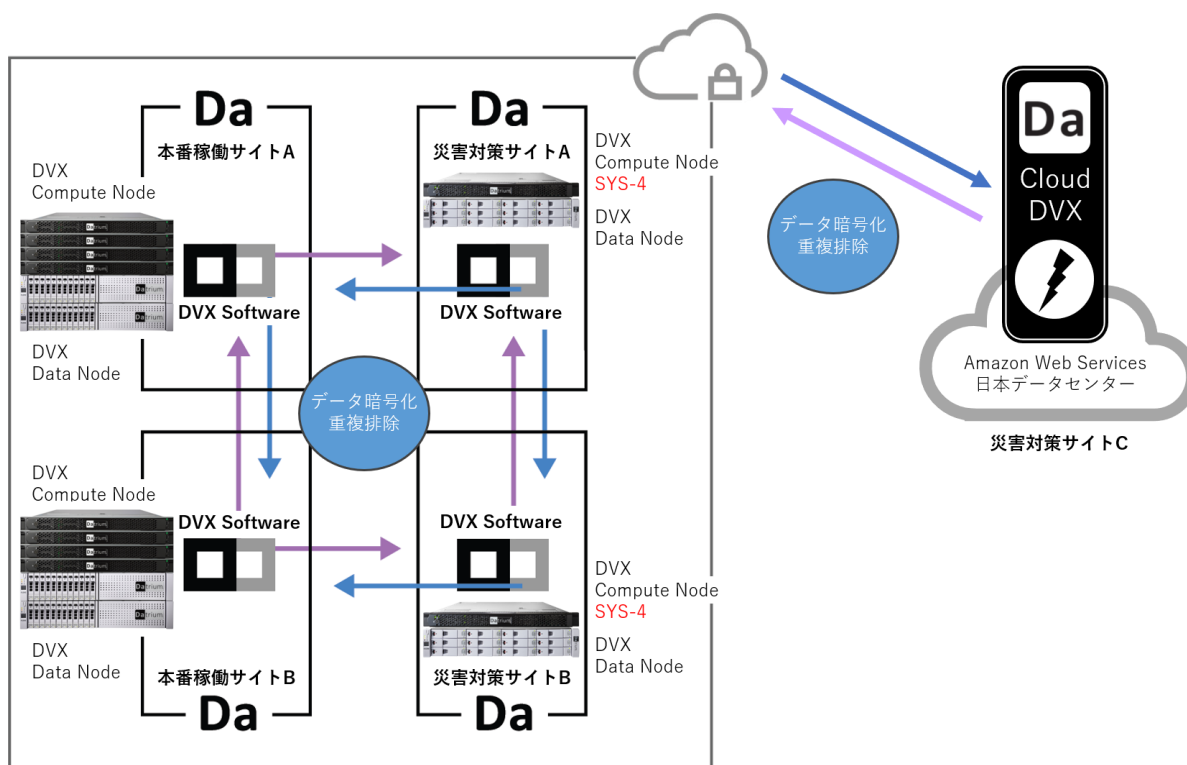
Da
本番稼働サイトA

DVX
Compute Node

DVX Software

DVX
Data Node

Da
災害対策サイトA

DVX
Compute Node
SYS-4

DVX
Data Node

DVX Software

データ暗号化
重複排除

Da
Cloud
DVX

Amazon Web Services
日本データセンター

災害対策サイトC

データ暗号化
重複排除

DVX
Compute Node

DVX Software

DVX
Data Node

本番稼働サイトB
Da

DVX Software

DVX
Compute Node
SYS-4

DVX
Data Node

災害対策サイトB
Da